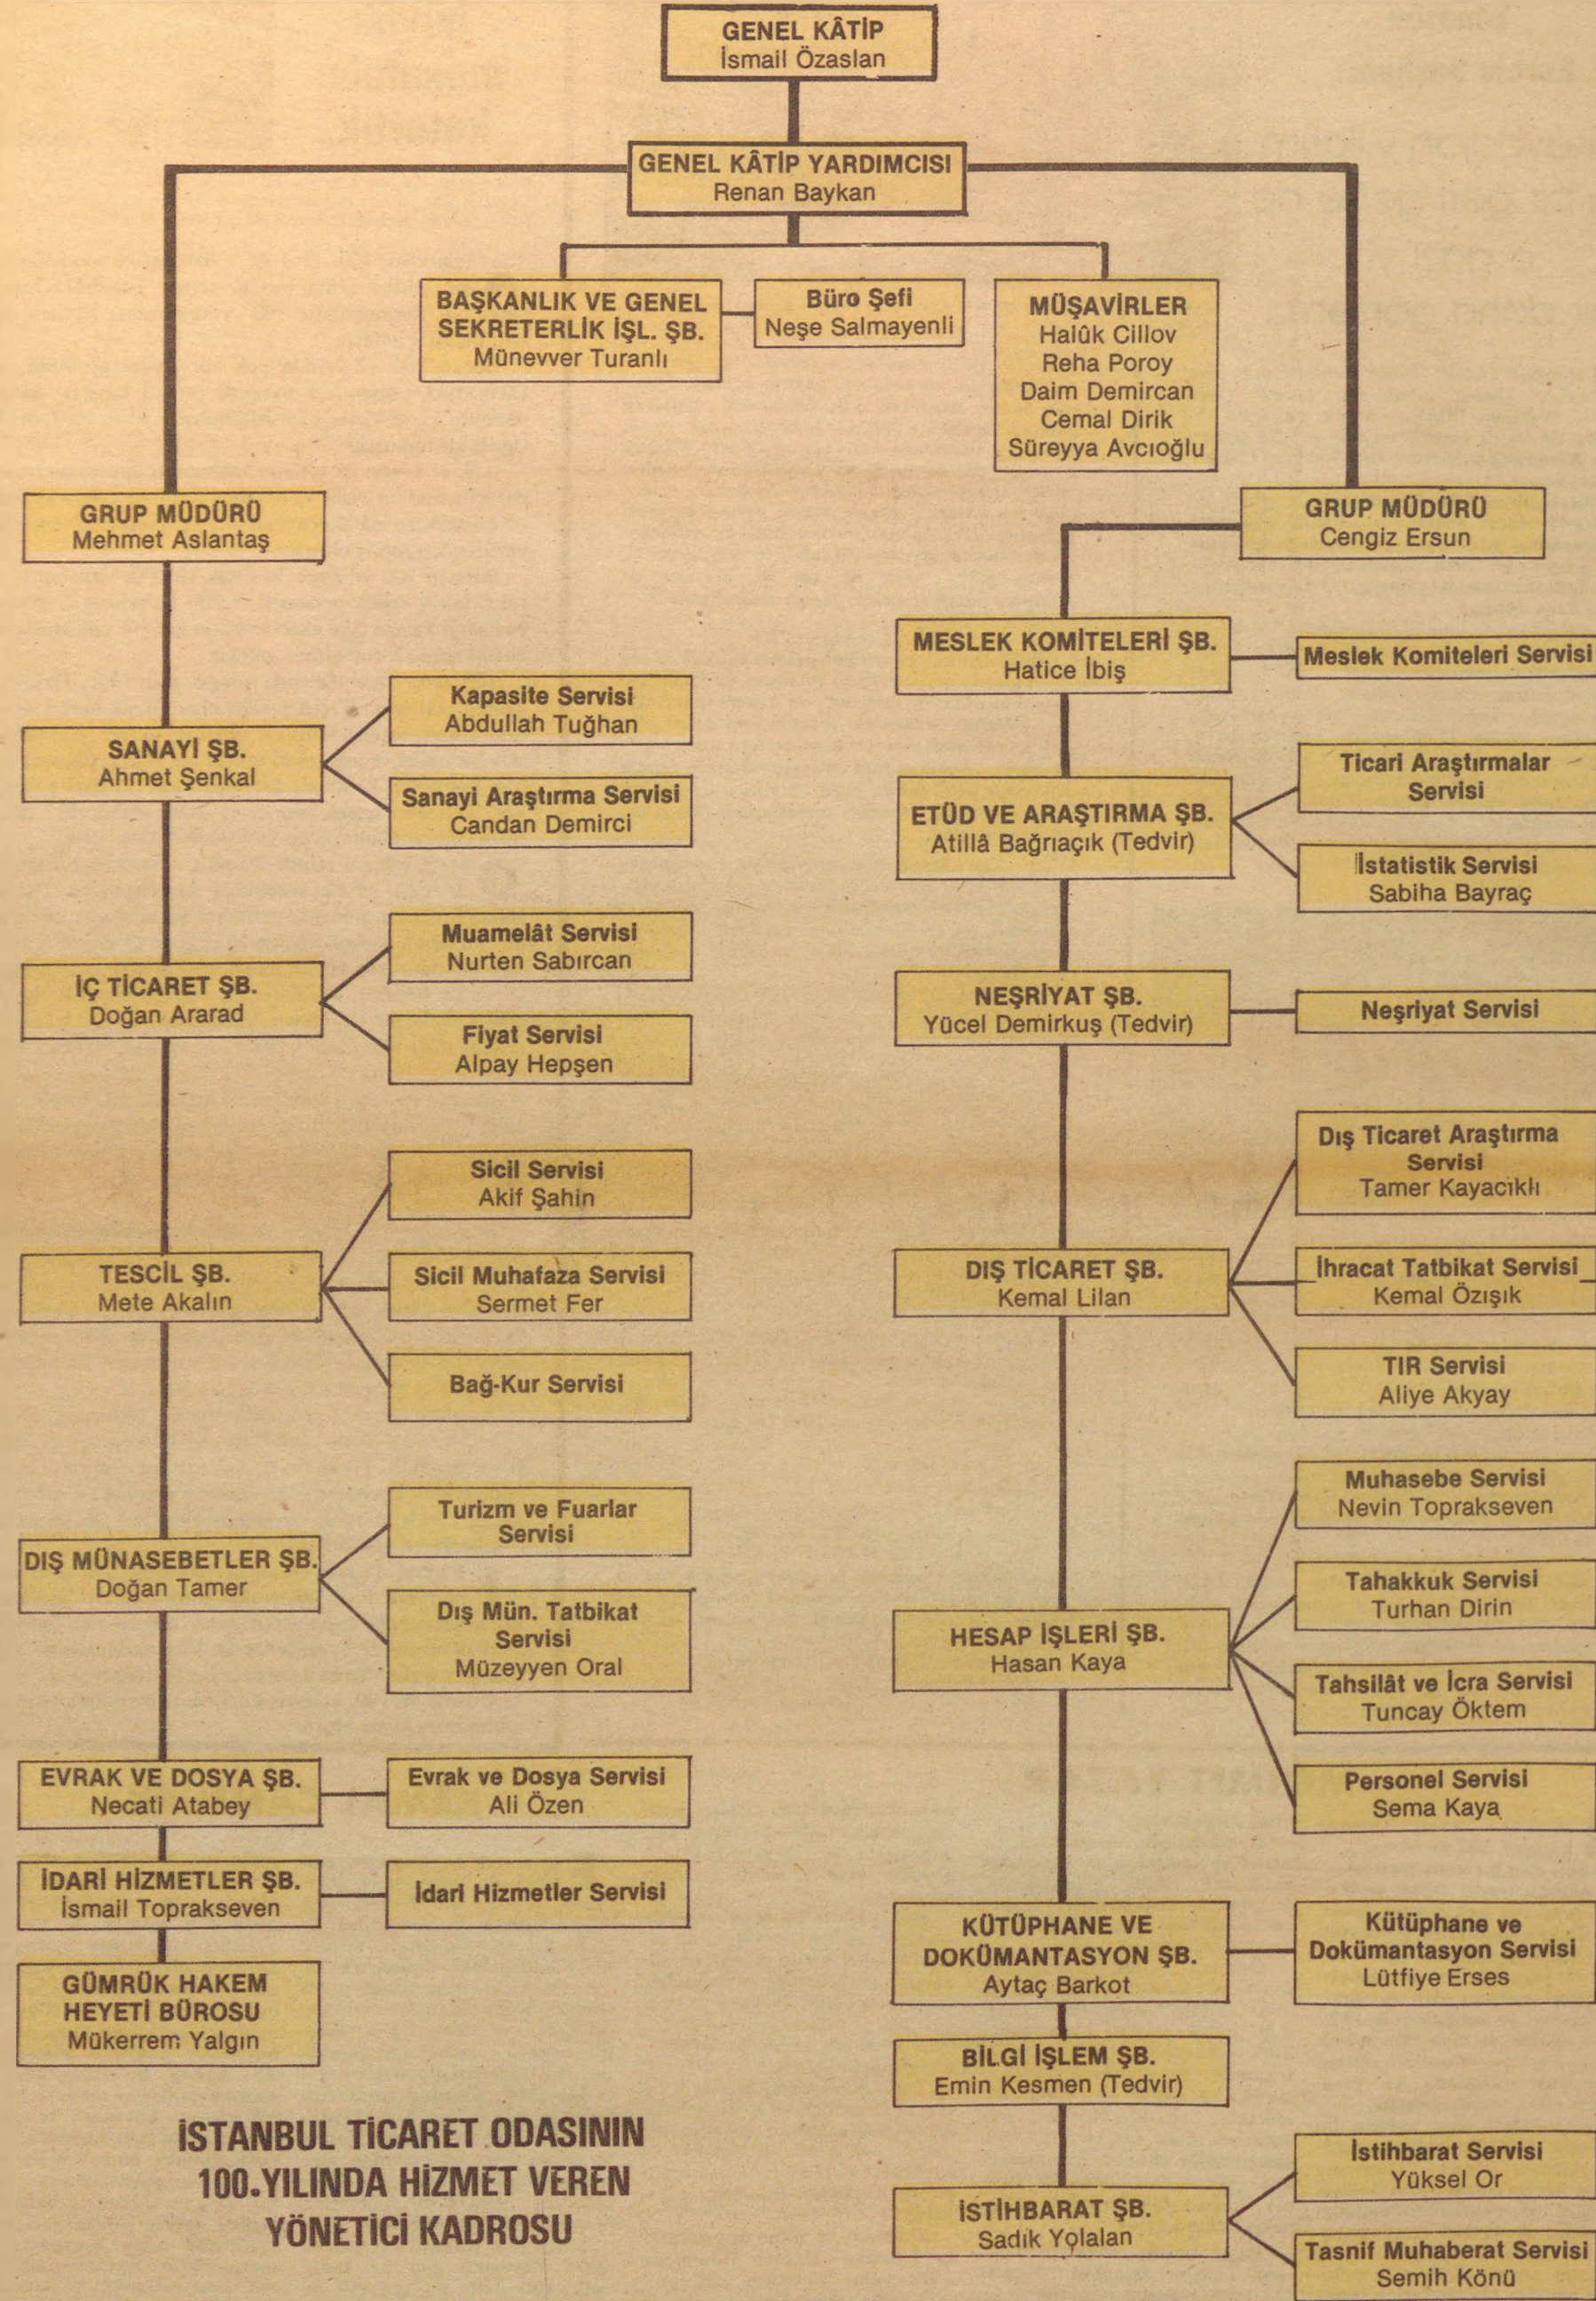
GENEL KÂTİP
İsmail Özaslan

GENEL KÂTİP YARDIMCISI
Renan Baykan

BAŞKANLIK VE GENEL SEKRETERLİK İŞL. ŞB.
Münevver Turanlı

Büro Şefi
Neşe Salmayenli

MÜŞAVİRLER
Halûk Cillov
Reha Poroy
Daim Demircan
Cemal Dirik
Süreyya Avcıoğlu

GRUP MÜDÜRÜ
Mehmet Aslantaş

SANAYİ ŞB.
Ahmet Şenkal

Kapasite Servisi
Abdullah Tuğhan

Sanayi Araştırma Servisi
Candan Demirci

İÇ TİCARET ŞB.
Doğan Ararad

Muamelât Servisi
Nurten Sabırcan

Fiyat Servisi
Alpay Hepşen

TESCİL ŞB.
Mete Akalın

Sicil Servisi
Akif Şahin

Sicil Muhafaza Servisi
Sermet Fer

Bağ-Kur Servisi

DIŞ MÜNASEBETLER ŞB.
Doğan Tamer

Turizm ve Fuarlar Servisi

Dış Mün. Tatbikat Servisi
Müzeyyen Oral

EVRAK VE DOSYA ŞB.
Necati Atabey

Evrak ve Dosya Servisi
Ali Özen

İDARİ HİZMETLER ŞB.
İsmail Toprakseven

İdari Hizmetler Servisi

GÜMRÜK HAKEM HEYETİ BÜROSU
Mükerrem Yalgın

İSTANBUL TİCARET ODASININ 100.YILINDA HİZMET VEREN YÖNETİCİ KADROSU

GRUP MÜDÜRÜ
Cengiz Ersun

MESLEK KOMİTELERİ ŞB.
Hatice İbiş

Meslek Komiteleri Servisi

ETÜD VE ARAŞTIRMA ŞB.
Atillâ Bağrıaçık (Tedvir)

Ticari Araştırmalar Servisi

İstatistik Servisi
Sabiha Bayraç

NEŞRİYAT ŞB.
Yücel Demirkuş (Tedvir)

Neşriyat Servisi

DIŞ TİCARET ŞB.
Kemal Lilan

Dış Ticaret Araştırma Servisi
Tamer Kayacıklı

İhracat Tatbikat Servisi
Kemal Özışık

TIR Servisi
Aliye Akyay

HESAP İŞLERİ ŞB.
Hasan Kaya

Muhasebe Servisi
Nevin Toprakseven

Tahakkuk Servisi
Turhan Dirin

Tahsilât ve İcra Servisi
Tuncay Öktem

Personel Servisi
Sema Kaya

KÜTÜPHANE VE DOKÜMANTASYON ŞB.
Aytaç Barkot

Kütüphane ve Dokümantasyon Servisi
Lütfiye Erses

BİLGİ İŞLEM ŞB.
Emin Kesmen (Tedvir)

İSTİHBARAT ŞB.
Sadık Yolalan

İstihbarat Servisi
Yüksel Or

Tasnif Muhaberat Servisi
Semih Könü